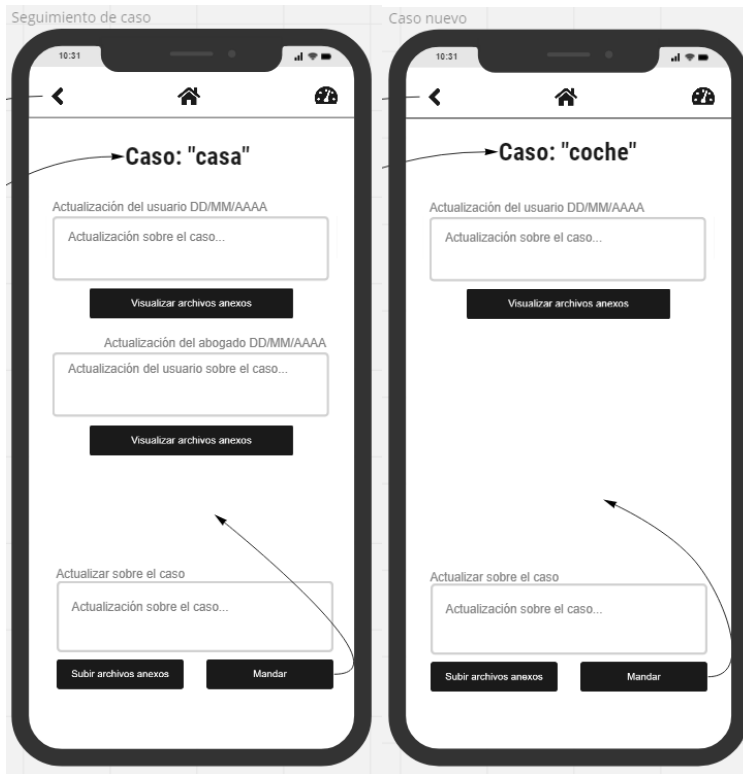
Seguimiento de caso

10:31

Caso: "casa"

Actualización del usuario DD/MM/AAAA

Actualización sobre el caso...

Visualizar archivos anexos

Actualización del abogado DD/MM/AAAA

Actualización del usuario sobre el caso...

Visualizar archivos anexos

Actualizar sobre el caso

Actualización sobre el caso...

Subir archivos anexos

Mandar

Caso nuevo

10:31

Caso: "coche"

Actualización del usuario DD/MM/AAAA

Actualización sobre el caso...

Visualizar archivos anexos

Actualizar sobre el caso

Actualización sobre el caso...

Subir archivos anexos

Mandar